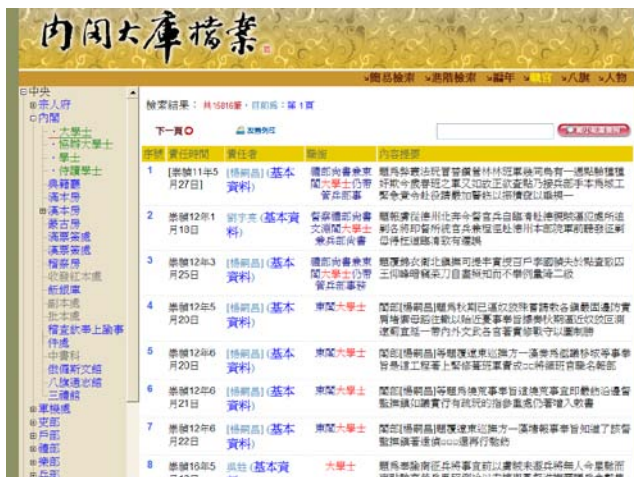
内阁大庫檔案

»簡易檢索 »進階檢索 »編年 »職官 »八旗 »人物

中央
宗人府
內閣
大學士
協辦大學士
學士
侍讀學士
典籍廳
滿本房
漢本房
蒙古房
滿票簽處
漢票簽處
稽察房
收發紅本處
飯銀庫
副本庫
批本處
稽查欽奉上諭事件處
中書科
俄羅斯文館
八旗通志館
三禮館
軍機處
吏部
戶部
禮部
兵部
刑部

檢索結果：共15816筆，目前為：第1頁

下一頁

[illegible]

| 序號 | 責任時間 | 責任者 | 職銜 | 內容提要 |
|---|---|---|---|---|
| 1 | 崇禎11年5月27日 | [楊嗣昌] (基本資料) | 禮部尚書兼東閣大學士仍管兵部事 | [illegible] |
| 2 | 崇禎12年1月18日 | 劉宇亮 (基本資料) | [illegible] | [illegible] |
| 3 | 崇禎12年3月25日 | [楊嗣昌] (基本資料) | 禮部尚書兼東閣大學士仍管兵部事 | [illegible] |
| 4 | 崇禎12年5月20日 | [楊嗣昌] (基本資料) | 東閣大學士 | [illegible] |
| 5 | 崇禎12年6月20日 | [楊嗣昌] (基本資料) | 東閣大學士 | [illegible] |
| 6 | 崇禎12年6月21日 | [楊嗣昌] (基本資料) | 東閣大學士 | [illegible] |
| 7 | 崇禎12年6月22日 | [楊嗣昌] (基本資料) | 東閣大學士 | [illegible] |
| 8 | 崇禎16年5月 | 吳甡 (基本資 | 大學士 | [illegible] |